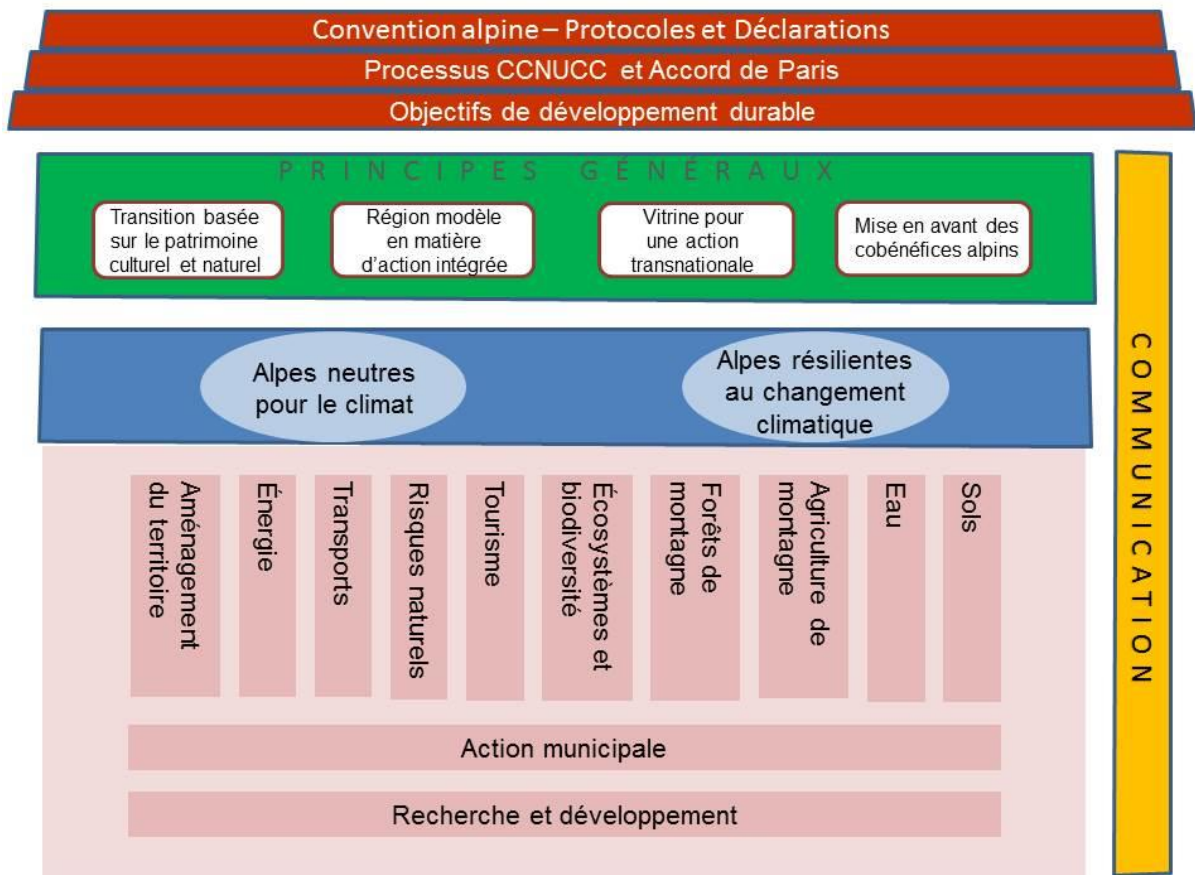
Convention alpine – Protocoles et Déclarations

Processus CCNUCC et Accord de Paris

Objectifs de développement durable

PRINCIPES GÉNÉRAUX

Transition basée sur le patrimoine culturel et naturel

Région modèle en matière d'action intégrée

Vitrine pour une action transnationale

Mise en avant des cobénéfices alpins

Alpes neutres pour le climat

Alpes résilientes au changement climatique

Aménagement du territoire

Énergie

Transports

Risques naturels

Tourisme

Écosystèmes et biodiversité

Forêts de montagne

Agriculture de montagne

Eau

Sols

Action municipale

Recherche et développement

COMMUNICATION